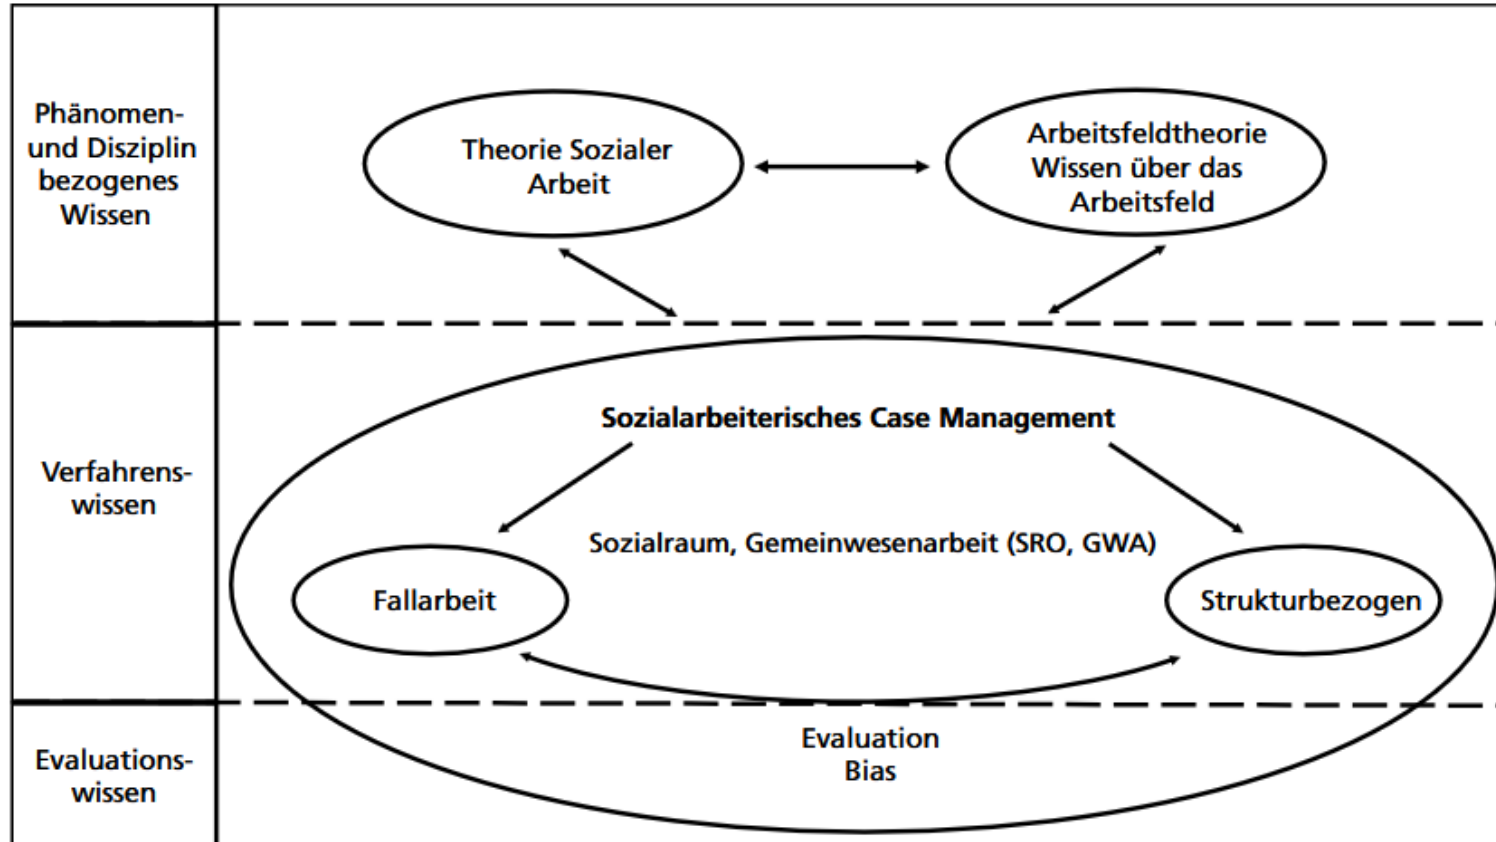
Phänomen- und Disziplin bezogenes Wissen

Theorie Sozialer Arbeit

Arbeitsfeldtheorie Wissen über das Arbeitsfeld

Verfahrenswissen

Sozialarbeiterisches Case Management

Sozialraum, Gemeinwesenarbeit (SRO, GWA)

Fallarbeit

Strukturbezogen

Evaluationswissen

Evaluation
Bias